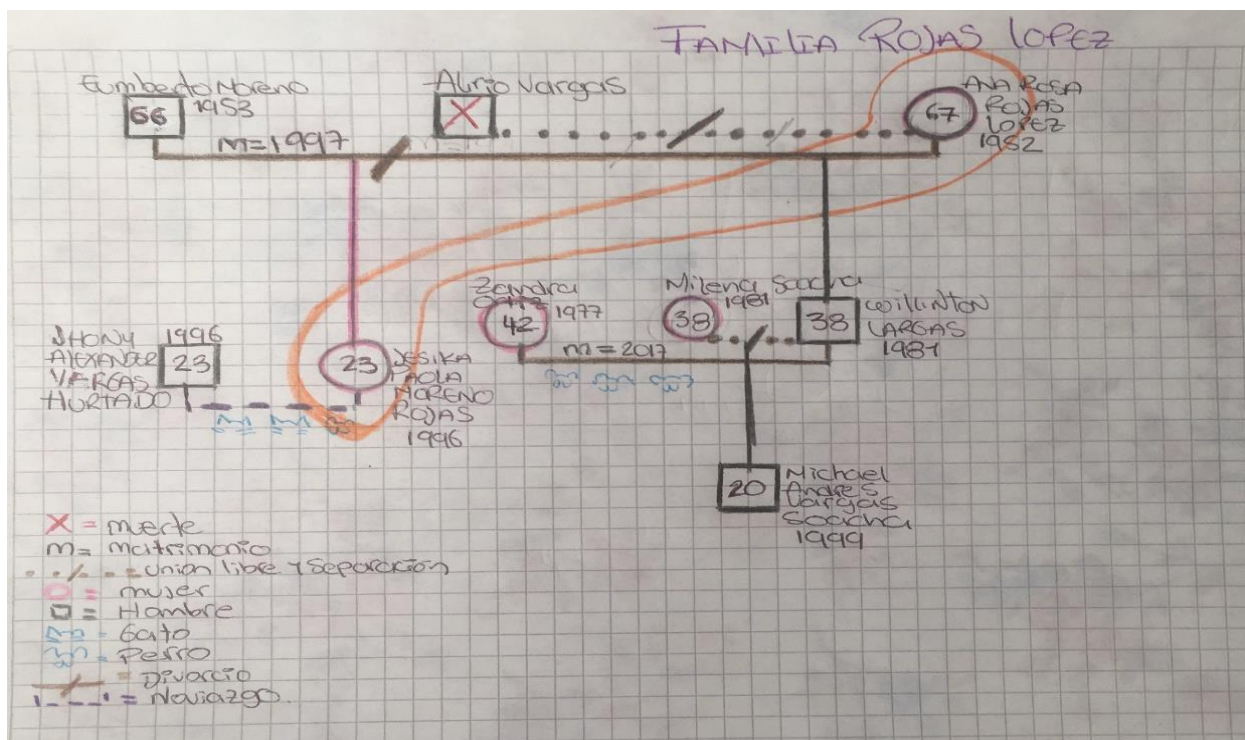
FAMILIA ROJAS LOPEZ

Eumberto Moreno
66
1953

M=1997

Alirio Vargas

ANA ROSA ROJAS LOPEZ
67
1952

Zandra Ortiz
42
1977

Milena Soacha
38
1981

38
Wilinton VARGAS 1981

M=2017

JHONY ALEXANDER VARGAS HURTADO
1996
23

23
JESIKA PAOLA MORENO ROJAS 1996

20
Michael Andres Vargas Soacha 1999

X = muerte
M= matrimonio
. ./. . = union libre y separación
O = mujer
□ = Hombre
Gato
Perro
= Divorcio
= Noviazgo.